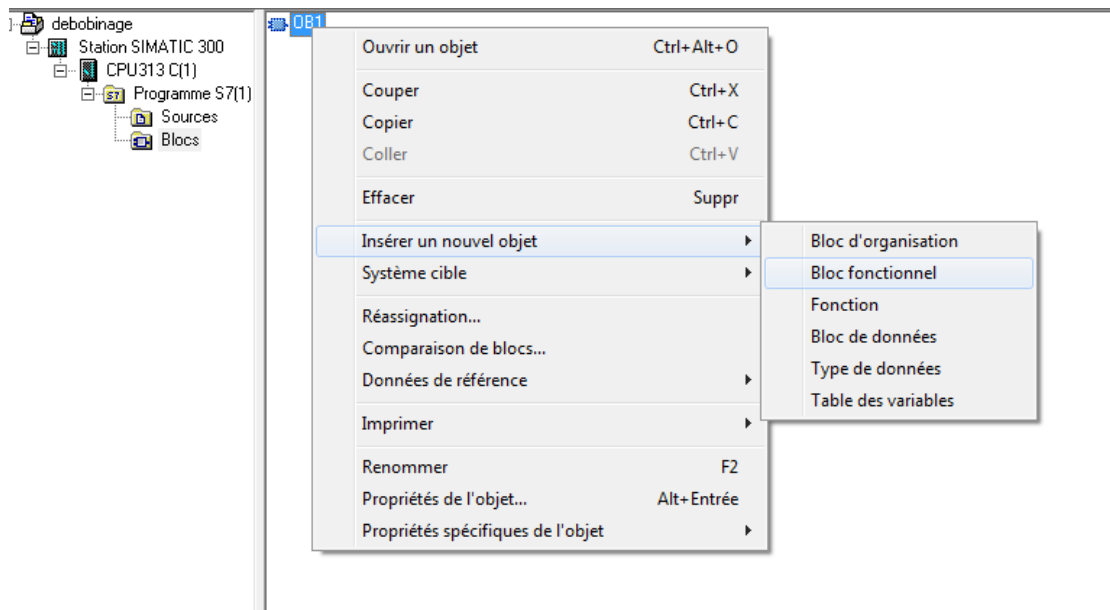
debobinage
Station SIMATIC 300
CPU313 C(1)
Programme S7(1)
Sources
Blocs

OB1

Ouvrir un objet Ctrl+Alt+O

Couper Ctrl+X
Copier Ctrl+C
Coller Ctrl+V

Effacer Suppr

Insérer un nouvel objet
Système cible

Réassignation...
Comparaison de blocs...
Données de référence

Imprimer

Renommer F2
Propriétés de l'objet... Alt+Entrée
Propriétés spécifiques de l'objet

Bloc d'organisation
Bloc fonctionnel
Fonction
Bloc de données
Type de données
Table des variables